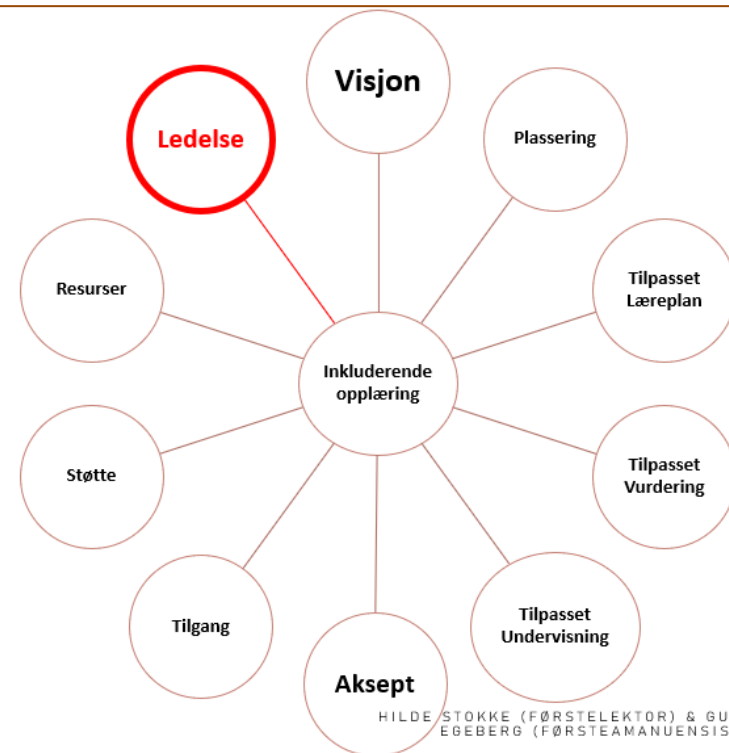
Visjon

Ledelse

Plassering

Resurser

Tilpasset Læreplan

Inkluderende opplæring

Støtte

Tilpasset Vurdering

Tilgang

Tilpasset Undervisning

Aksept

HILDE STOKKE (FØRSTELEKTOR) & GU
EGEBERG (FØRSTEAMANUENSIS